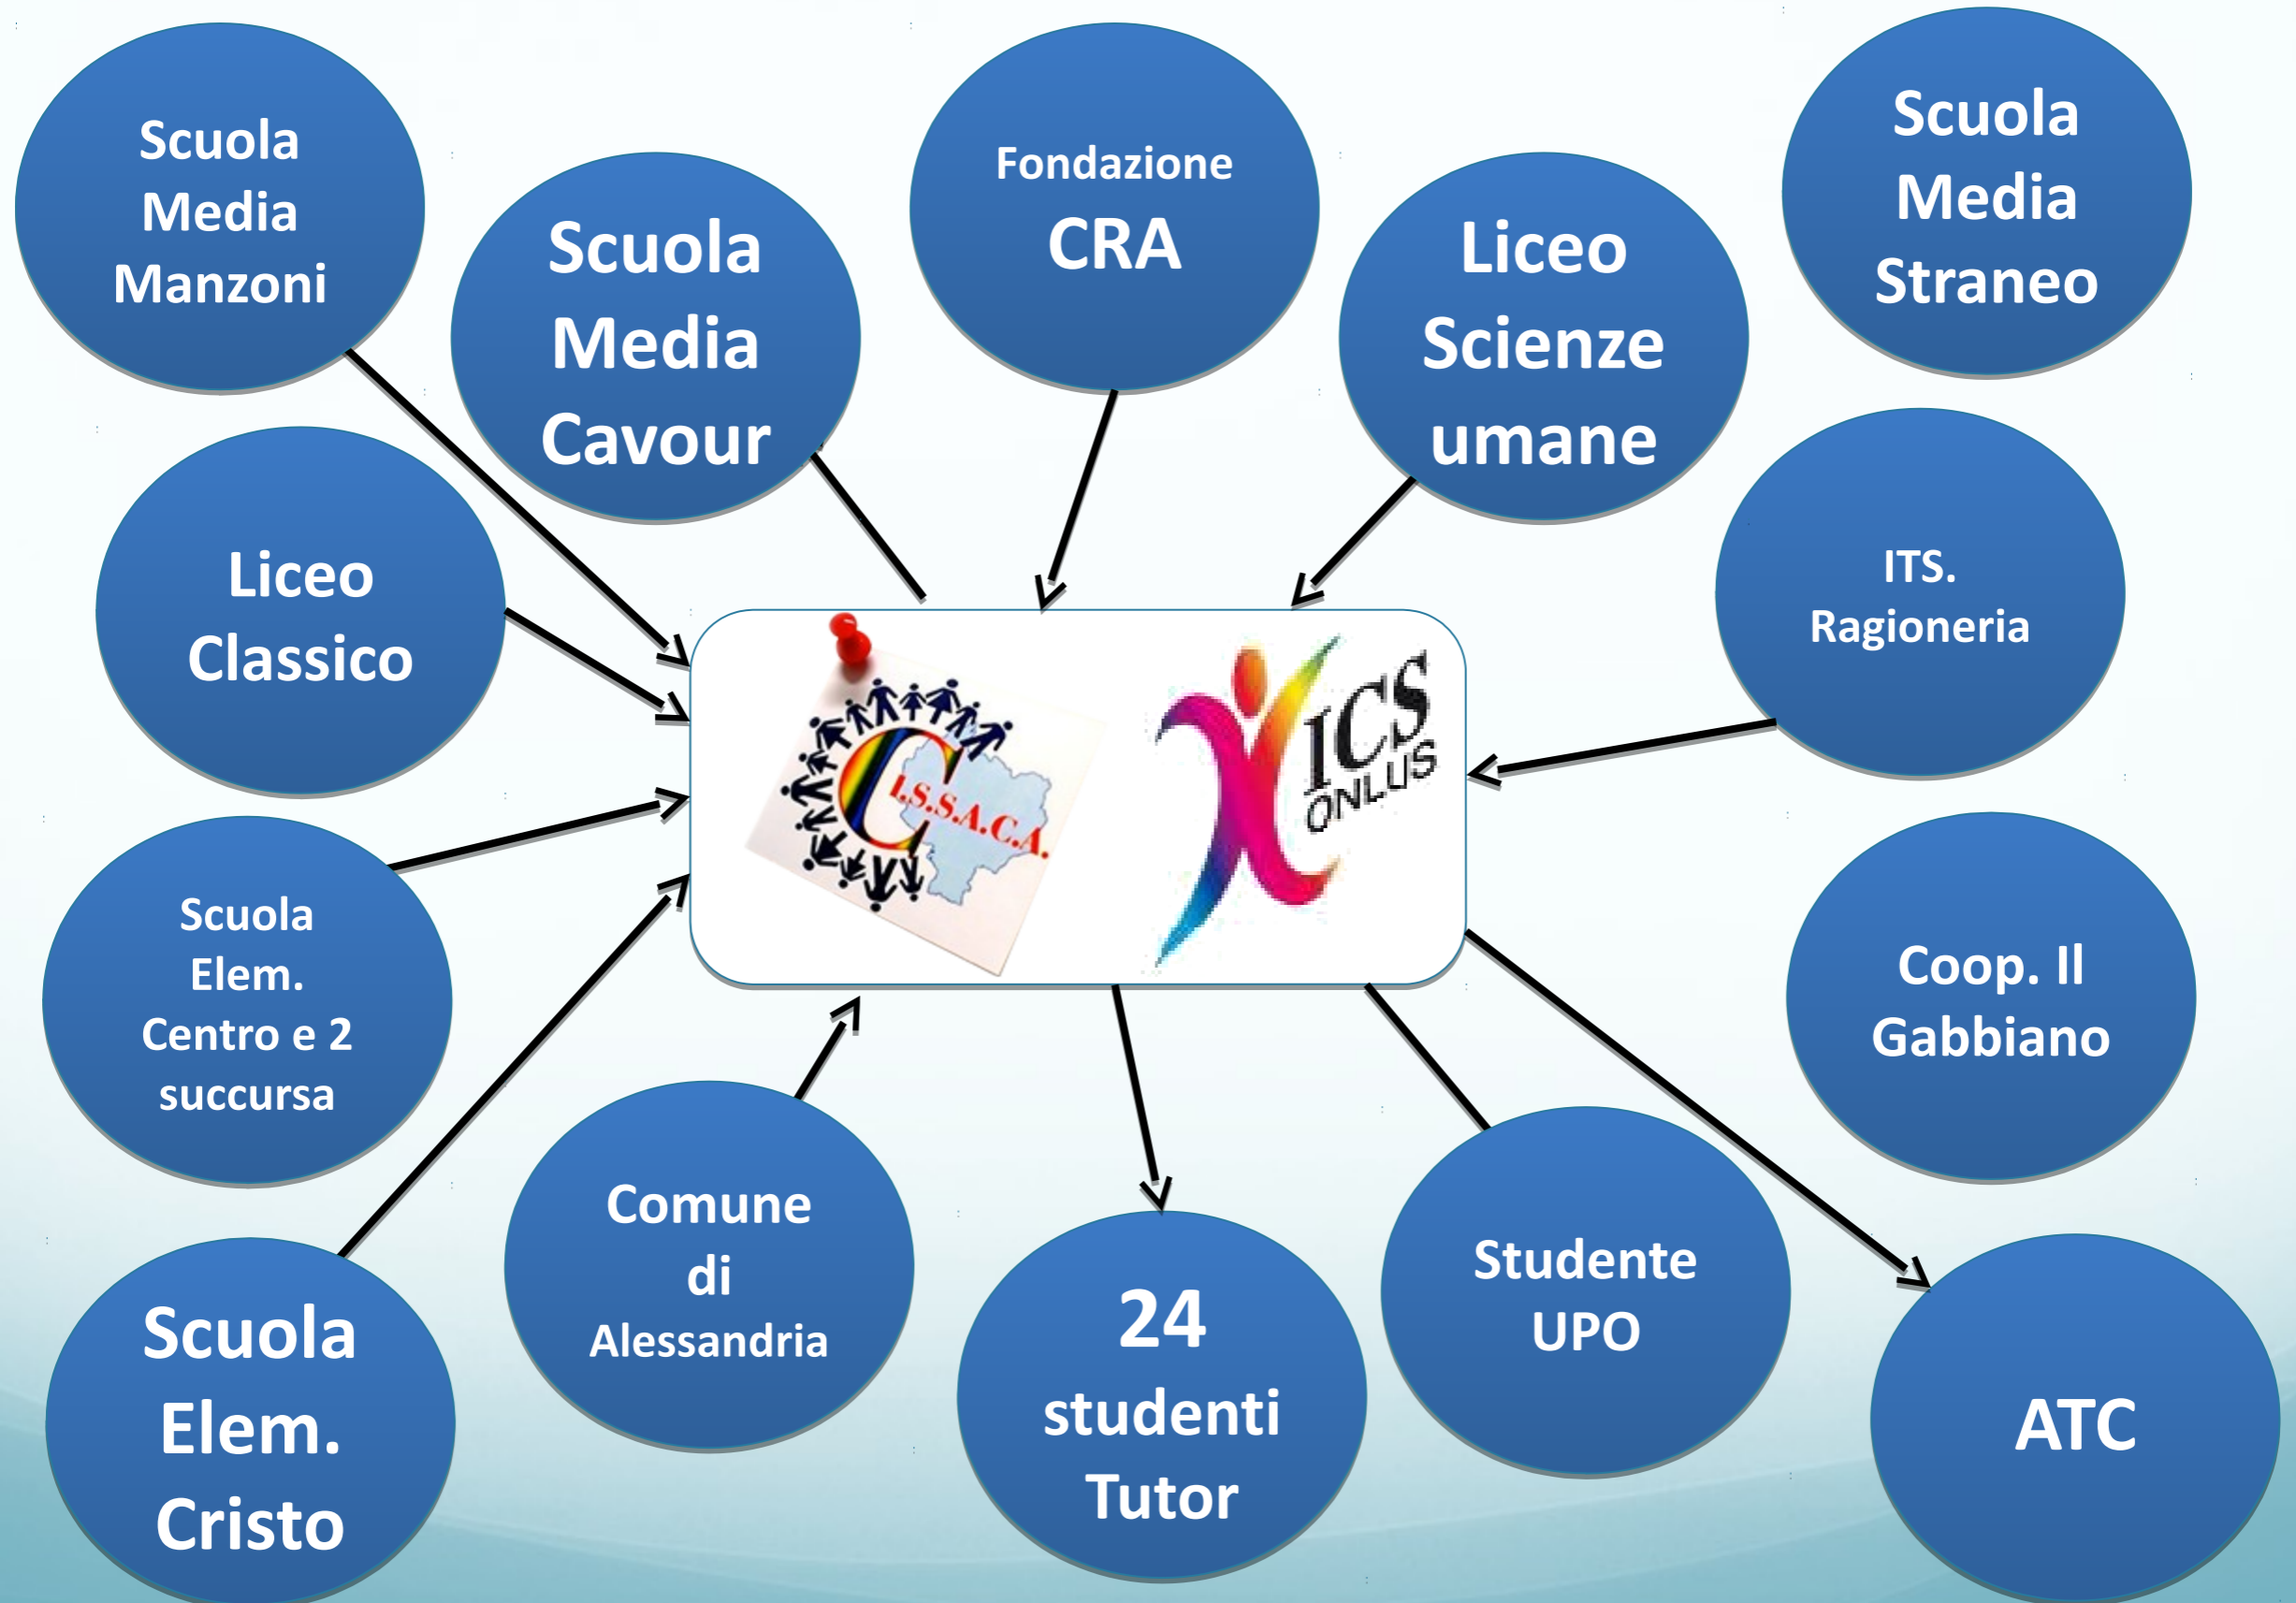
Scuola Media Manzoni

Scuola Media Cavour

Fondazione CRA

Liceo Scienze umane

Scuola Media Straneo

Liceo Classico

C I.S.S.A.C.A.

ICS ONLUS

ITS. Ragioneria

Scuola Elem. Centro e 2 succursa

Coop. Il Gabbiano

Scuola Elem. Cristo

Comune di Alessandria

24 studenti Tutor

Studente UPO

ATC